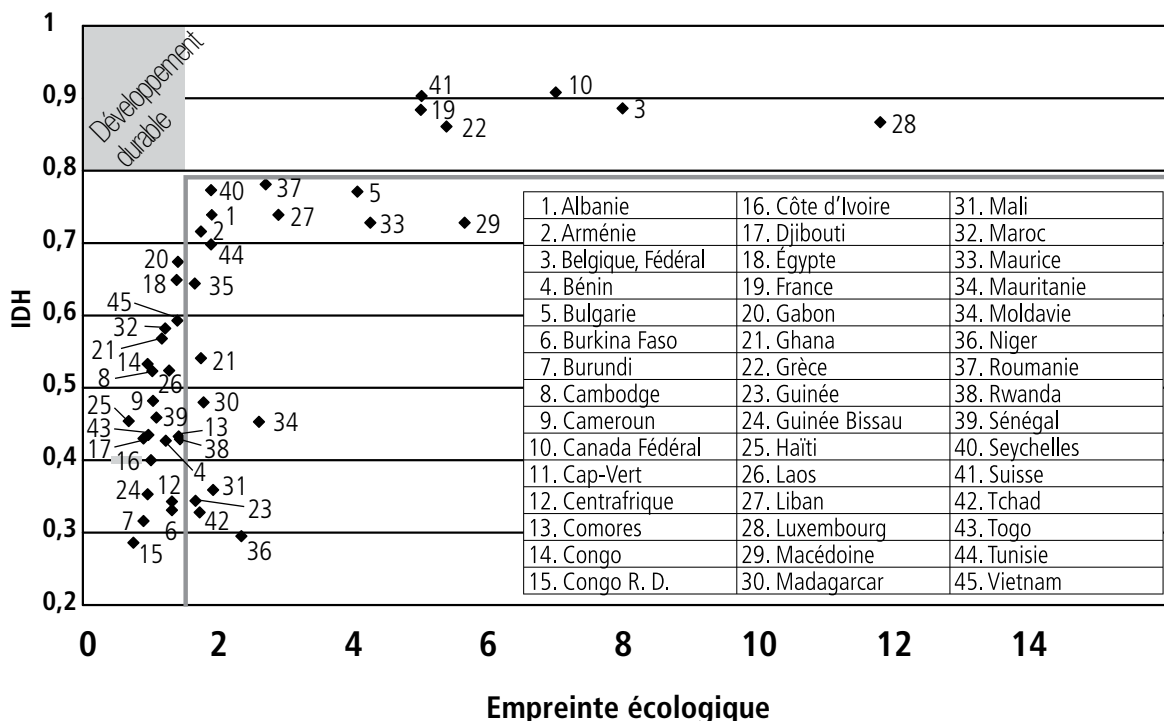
1
0,9
0,8
0,7
0,6
0,5
0,4
0,3
0,2

IDH

Développement durable

41 10 3 19 22 28

40 37 5 1 27 2 33 29 44 20 18 35 45 32 21 14 8 26 21 9 30 25 39 43 13 17 38 16 34 4 24 12 31 23 7 42 6 15 36

| 1. Albanie | 16. Côte d'Ivoire | 31. Mali |
|---|---|---|
| 2. Arménie | 17. Djibouti | 32. Maroc |
| 3. Belgique, Fédéral | 18. Égypte | 33. Maurice |
| 4. Bénin | 19. France | 34. Mauritanie |
| 5. Bulgarie | 20. Gabon | 34. Moldavie |
| 6. Burkina Faso | 21. Ghana | 36. Niger |
| 7. Burundi | 22. Grèce | 37. Roumanie |
| 8. Cambodge | 23. Guinée | 38. Rwanda |
| 9. Cameroun | 24. Guinée Bissau | 39. Sénégal |
| 10. Canada Fédéral | 25. Haïti | 40. Seychelles |
| 11. Cap-Vert | 26. Laos | 41. Suisse |
| 12. Centrafrique | 27. Liban | 42. Tchad |
| 13. Comores | 28. Luxembourg | 43. Togo |
| 14. Congo | 29. Macédoine | 44. Tunisie |
| 15. Congo R. D. | 30. Madagarcar | 45. Vietnam |

0 2 4 6 8 10 12 14

Empreinte écologique